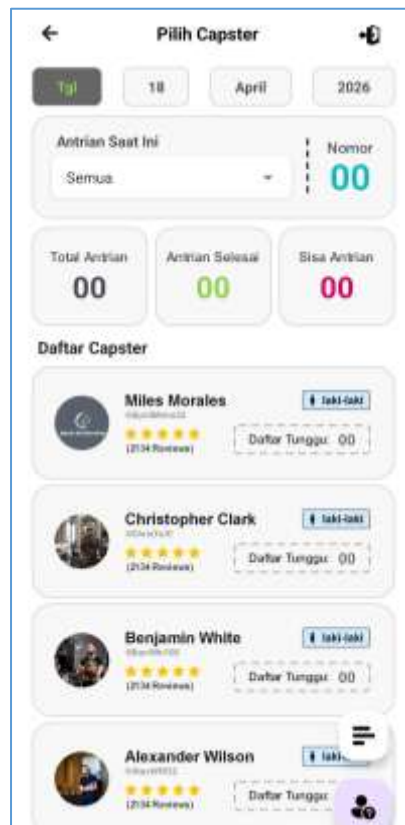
Pilih Capster

Tgl
18
April
2026

Antrian Saat Ini
Semua
Nomor
00

Total Antrian
00
Antrian Selesai
00
Sisa Antrian
00

Daftar Capster

Miles Morales
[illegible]
(2134 Reviews)
laki-laki
Daftar Tunggu: 00

Christopher Clark
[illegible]
(2134 Reviews)
laki-laki
Daftar Tunggu: 00

Benjamin White
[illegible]
(2134 Reviews)
laki-laki
Daftar Tunggu: 00

Alexander Wilson
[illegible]
(2134 Reviews)
laki-
Daftar Tunggu: